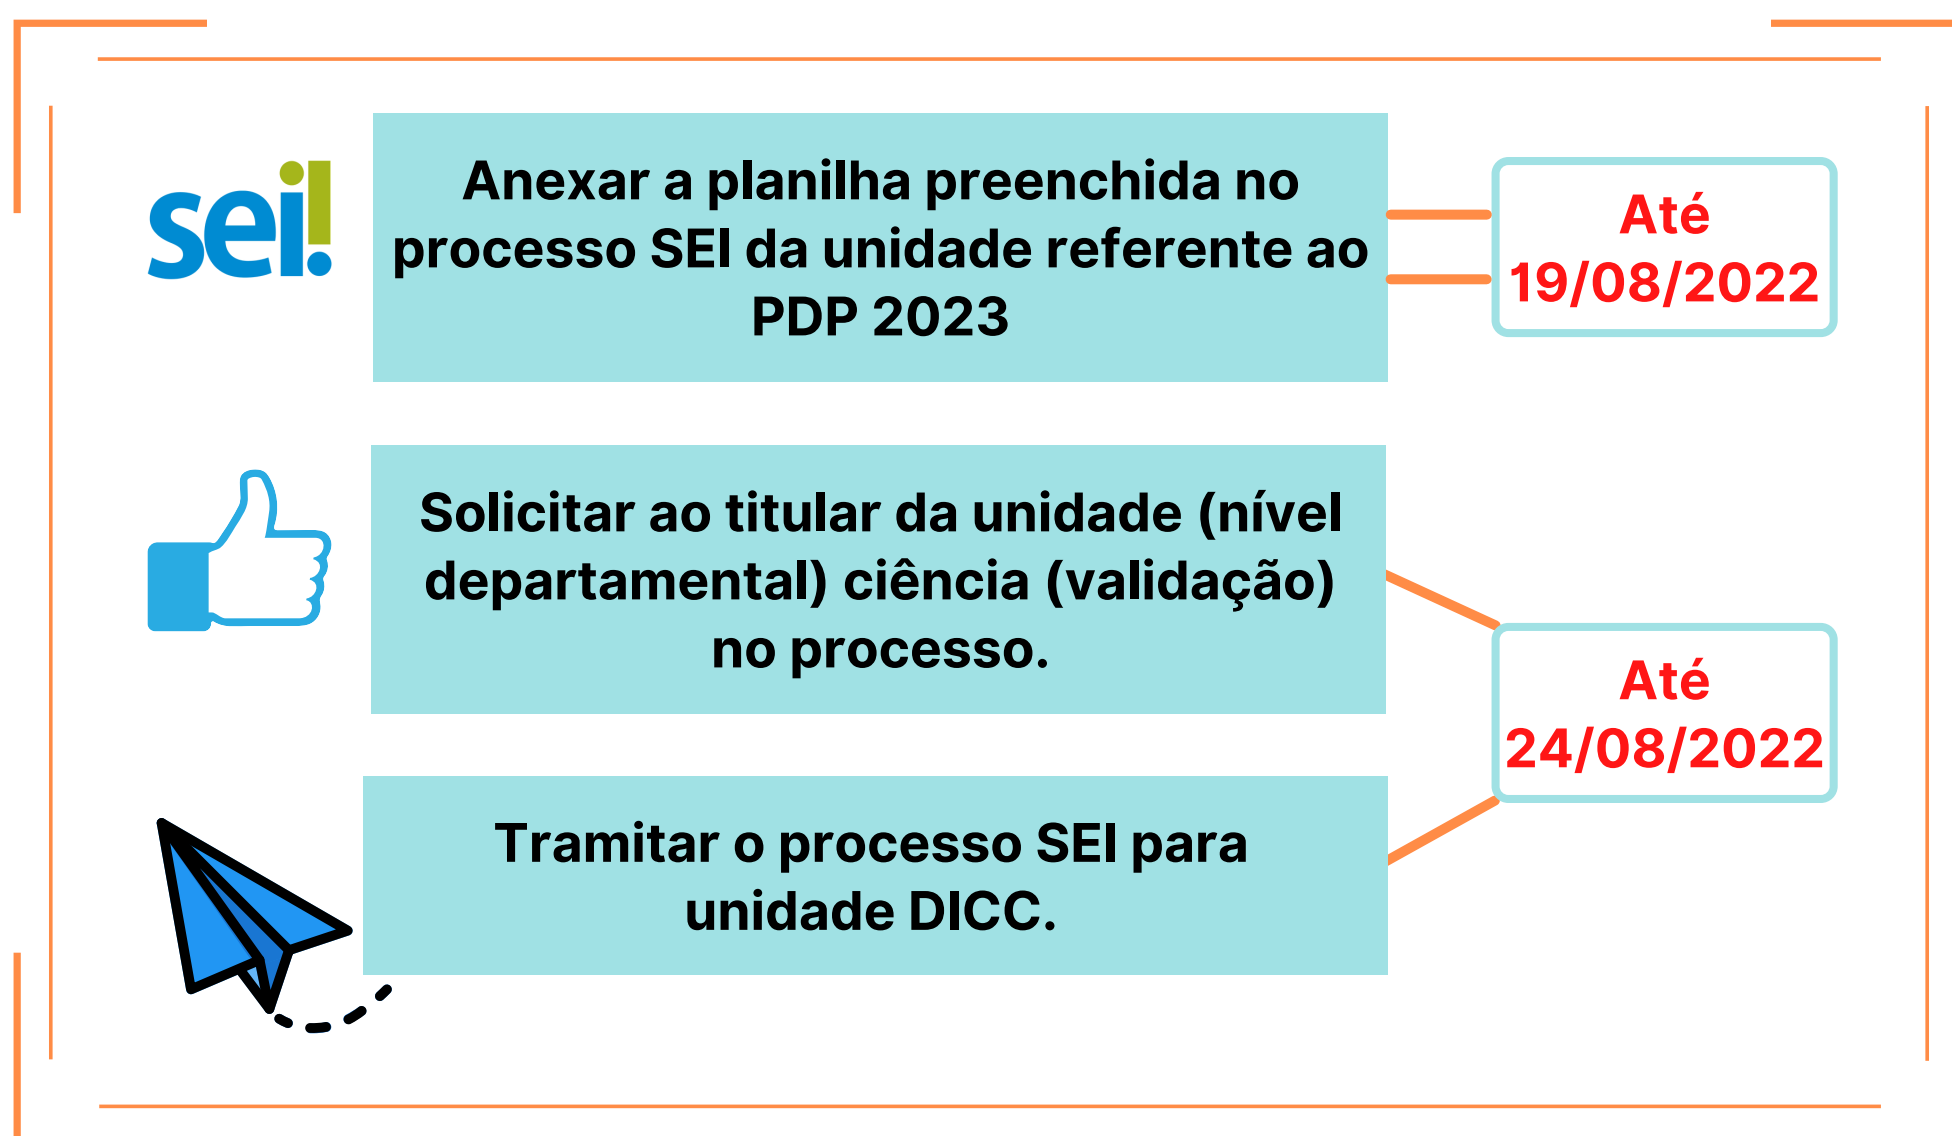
sei!

Anexar a planilha preenchida no processo SEI da unidade referente ao PDP 2023

Até 19/08/2022

Solicitar ao titular da unidade (nível departamental) ciência (validação) no processo.

Até 24/08/2022

Tramitar o processo SEI para unidade DICC.